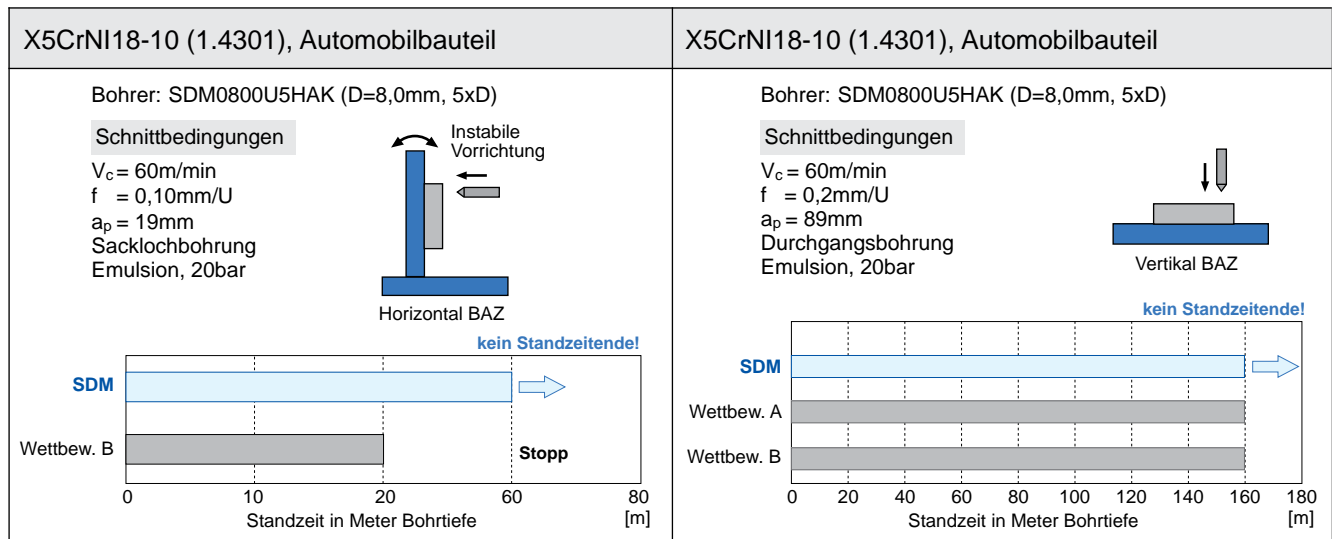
X5CrNI18-10 (1.4301), Automobilbauteil

Bohrer: SDM0800U5HAK (D=8,0mm, 5xD)

Schnittbedingungen

$V_c$ = 60m/min
f = 0,10mm/U
$a_p$ = 19mm
Sacklochbohrung
Emulsion, 20bar

Instabile Vorrichtung

Horizontal BAZ

kein Standzeitende!

SDM

Wettbew. B

Stopp

0 10 20 60 80
[m]
Standzeit in Meter Bohrtiefe

X5CrNI18-10 (1.4301), Automobilbauteil

Bohrer: SDM0800U5HAK (D=8,0mm, 5xD)

Schnittbedingungen

$V_c$ = 60m/min
f = 0,2mm/U
$a_p$ = 89mm
Durchgangsbohrung
Emulsion, 20bar

Vertikal BAZ

kein Standzeitende!

SDM

Wettbew. A

Wettbew. B

0 20 40 60 80 100 120 140 160 180
[m]
Standzeit in Meter Bohrtiefe